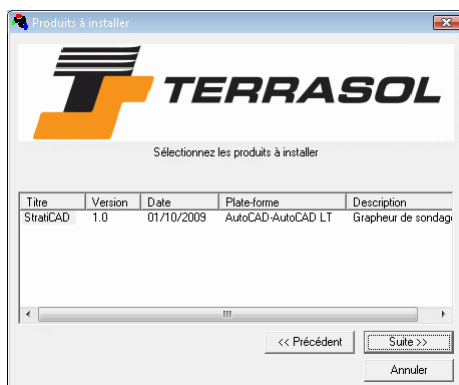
Produits à installer

TERRASOL

Sélectionnez les produits à installer

| Titre | Version | Date | Plate-forme | Description |
|---|---|---|---|---|
| StratiCAD | 1.0 | 01/10/2009 | AutoCAD-AutoCAD LT | Grapheur de sondag |

<< Précédent

Suite >>

Annuler